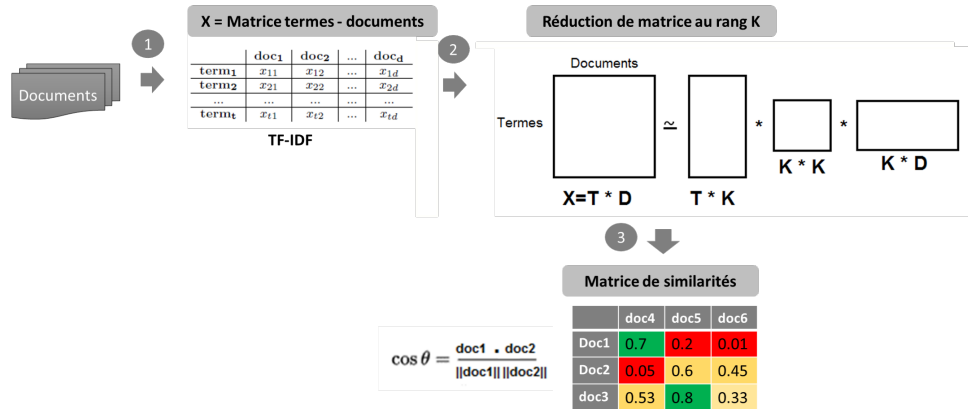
Documents

1

X = Matrice termes - documents

| | $\mathbf{doc_1}$ | $\mathbf{doc_2}$ | ... | $\mathbf{doc_d}$ |
|---|---|---|---|---|
| $\mathbf{term_1}$ | $x_{11}$ | $x_{12}$ | ... | $x_{1d}$ |
| $\mathbf{term_2}$ | $x_{21}$ | $x_{22}$ | ... | $x_{2d}$ |
| ... | ... | ... | ... | ... |
| $\mathbf{term_t}$ | $x_{t1}$ | $x_{t2}$ | ... | $x_{td}$ |

TF-IDF

2

Réduction de matrice au rang K

Documents

Termes

$\simeq$

*

*

X=T * D

T * K

K * K

K * D

3

Matrice de similarités

$\cos\theta = \frac{\text{doc1} \cdot \text{doc2}}{||\text{doc1}||\ ||\text{doc2}||}$

| | doc4 | doc5 | doc6 |
|---|---|---|---|
| Doc1 | 0.7 | 0.2 | 0.01 |
| Doc2 | 0.05 | 0.6 | 0.45 |
| doc3 | 0.53 | 0.8 | 0.33 |